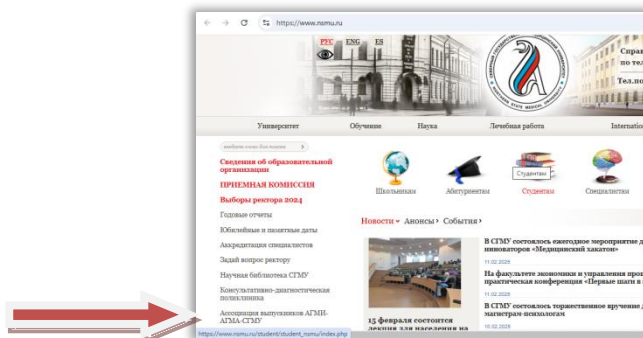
https://www.nsmu.ru

РУС ENG ES

Справ
по тел
Тел.по

Университет
Обучение
Наука
Лечебная работа
Internatio

Сведения об образовательной организации
ПРИЕМНАЯ КОМИССИЯ
Выборы ректора 2024
Годовые отчеты
Юбилейные и памятные даты
Аккредитация специалистов
Задай вопрос ректору
Научная библиотека СГМУ
Консультативно-диагностическая поликлиника
Ассоциация выпускников АГМИ-АГМА-СГМУ

Школьникам
Абитуриентам
Студентам
Студентам
Специалистам

Новости Анонсы События

В СГМУ состоялось ежегодное мероприятие д инноваторов «Медицинский хакатон»
11.02.2025
На факультете экономики и управления прош практическая конференция «Первые шаги в
11.02.2025
В СГМУ состоялось торжественное вручение д магистрам-психологам
10.02.2025

15 февраля состоится лекция для населения на

https://www.nsmu.ru/student/student_nsmu/index.php